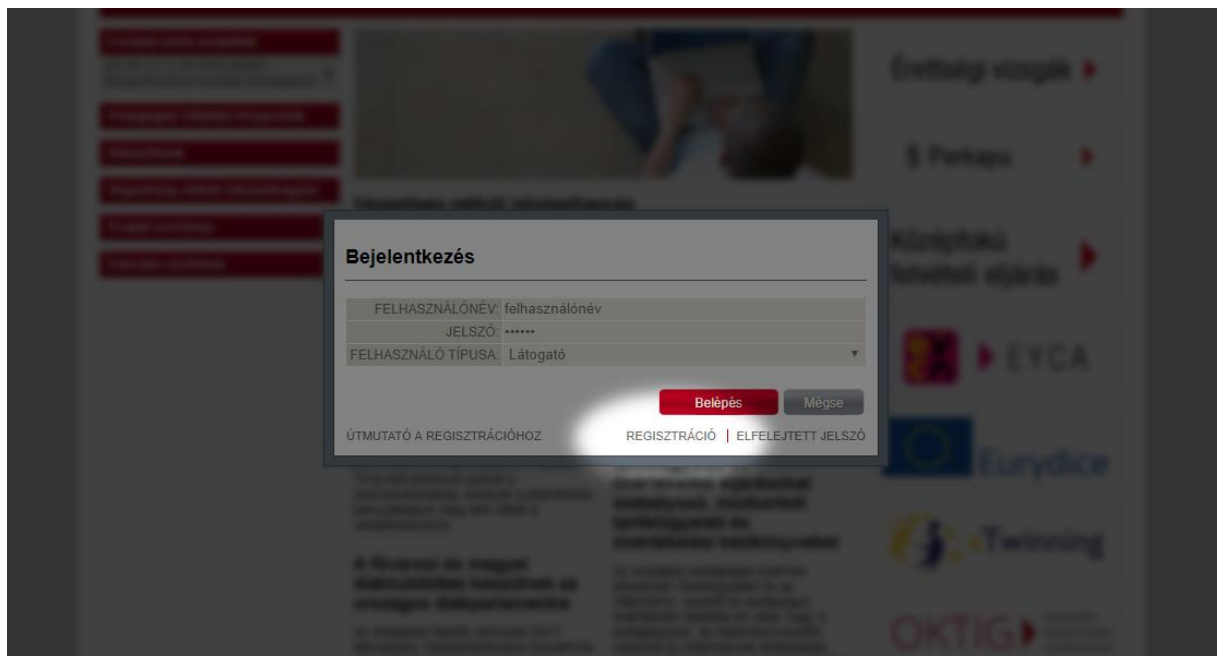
Érettségi vizsgák

§ Parkapu

Középfokú felvételi eljárás

EYCA

Eurydice

eTwinning

OKTIG

A fővárosi és megyei diákönkormányzat képviselői az országos diákparlamentre

Bejelentkezés

| FELHASZNÁLÓNÉV: | felhasználónév |
|---|---|
| JELSZÓ: | •••••• |
| FELHASZNÁLÓ TÍPUSA: | Látogató |

Belépés Mégse

ÚTMUTATÓ A REGISZTRÁCIÓHOZ

REGISZTRÁCIÓ | ELFELEJTETT JELSZÓ